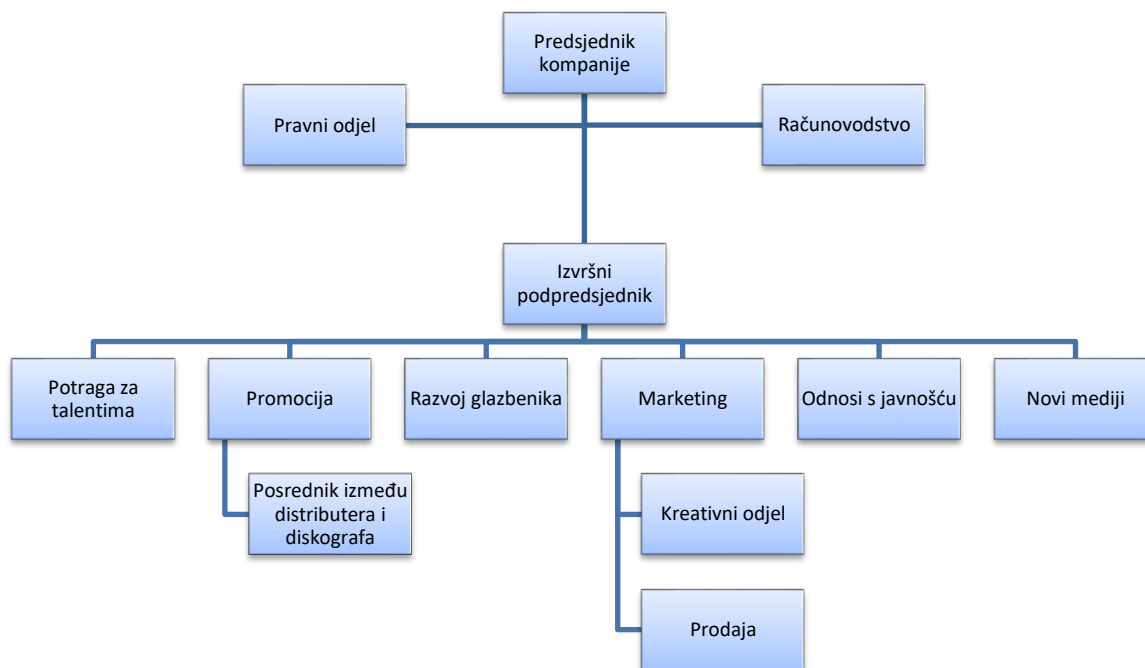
Predsjednik kompanije

Pravni odjel

Računovodstvo

Izvršni podpredsjednik

Potraga za talentima

Promocija

Razvoj glazbenika

Marketing

Odnosi s javnošću

Novi mediji

Posrednik između distributera i diskografa

Kreativni odjel

Prodaja